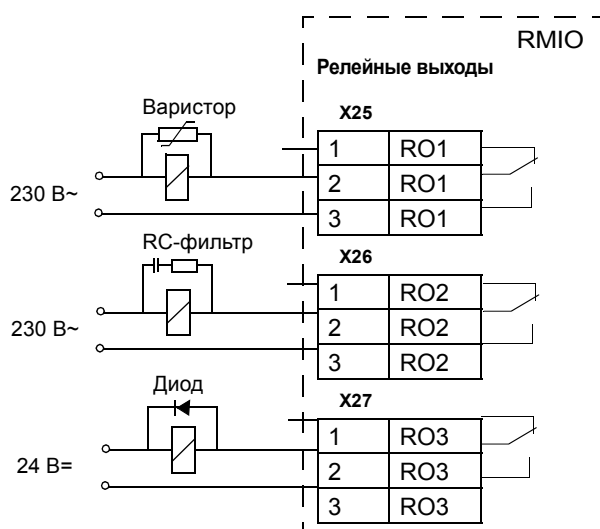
RMIO

Релейные выходы

Варистор

X25

| 1 | RO1 |
|---|---|
| 2 | RO1 |
| 3 | RO1 |

230 В~

RC-фильтр

X26

| 1 | RO2 |
|---|---|
| 2 | RO2 |
| 3 | RO2 |

230 В~

Диод

X27

| 1 | RO3 |
|---|---|
| 2 | RO3 |
| 3 | RO3 |

24 В=